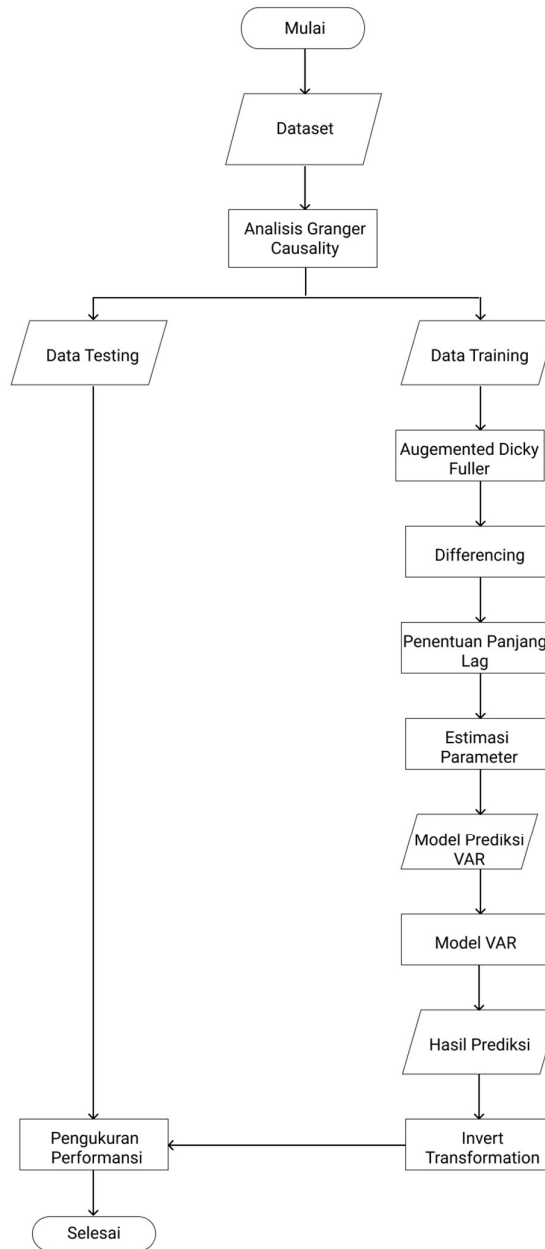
Mulai

Dataset

Analisis Granger Causality

Data Testing

Data Training

Augemented Dicky Fuller

Differencing

Penentuan Panjang Lag

Estimasi Parameter

Model Prediksi VAR

Model VAR

Hasil Prediksi

Invert Transformation

Pengukuran Performansi

Selesai